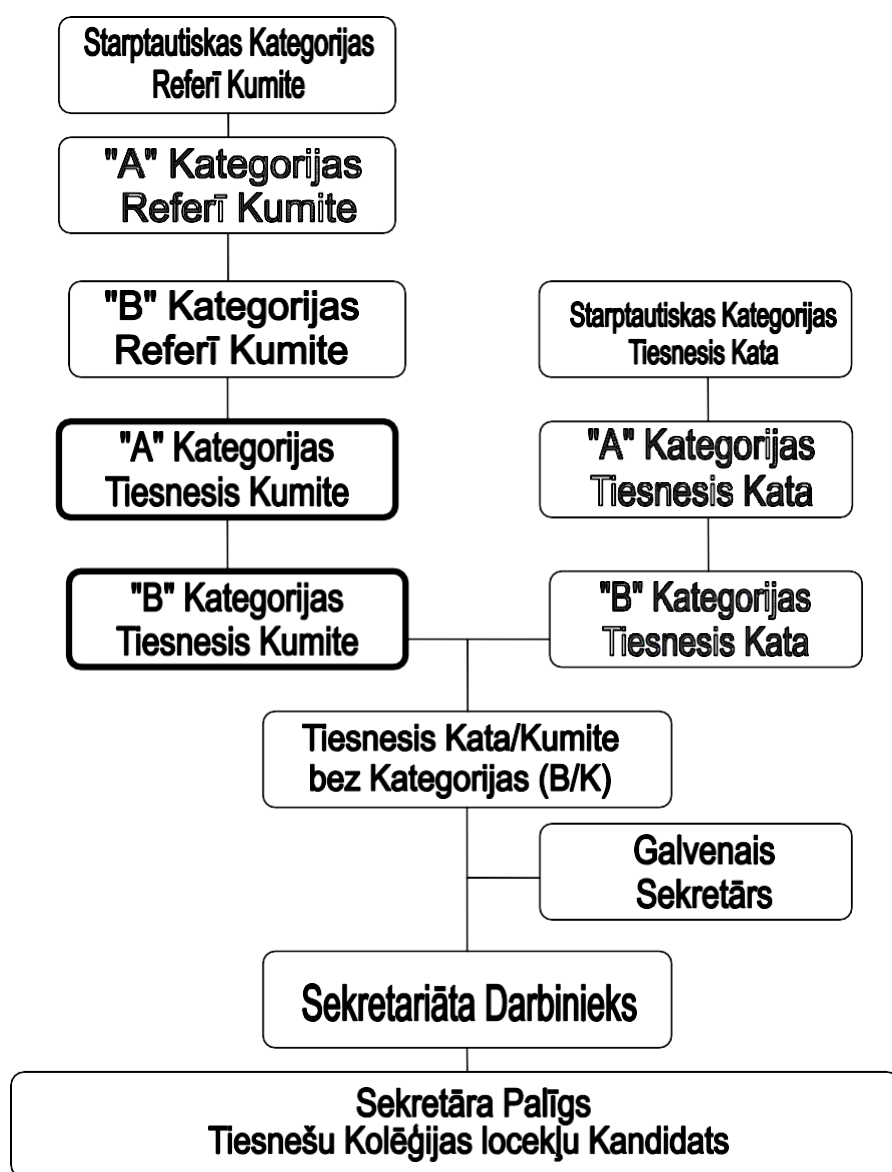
Starptautiskas Kategorijas Referī Kumite

"A" Kategorijas Referī Kumite

"B" Kategorijas Referī Kumite

Starptautiskas Kategorijas Tiesnesis Kata

"A" Kategorijas Tiesnesis Kumite

"A" Kategorijas Tiesnesis Kata

"B" Kategorijas Tiesnesis Kumite

"B" Kategorijas Tiesnesis Kata

Tiesnesis Kata/Kumite bez Kategorijas (B/K)

Galvenais Sekretārs

Sekretariāta Darbinieks

Sekretāra Palīgs
Tiesnešu Kolēģijas locekļu Kandidats